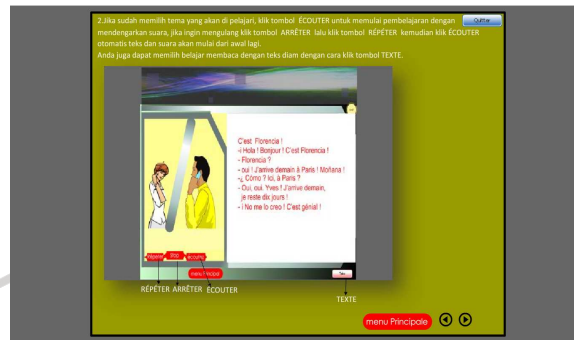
2.Jika sudah memilih tema yang akan di pelajari, klik tombol ÉCOUTER untuk memulai pembelajaran dengan mendengarkan suara, jika ingin mengulang klik tombol ARRÊTER lalu klik tombol RÉPÉTER kemudian klik ÉCOUTER otomatis teks dan suara akan mulai dari awal lagi.
Anda juga dapat memilih belajar membaca dengan teks diam dengan cara klik tombol TEXTE.

Quitter

C'est Florencia !
- ¡ Hola ! Bonjour ! C'est Florencia !
- Florencia ?
- oui ! J'arrive demain à Paris ! Mañana !
- ¿ Cómo ? Ici, à Paris ?
- Oui, oui. Yves ! J'arrive demain, je reste dix jours !
- ¡ No me lo creo ! C'est génial !

répéter stop écouter
menu Principale
Texte

RÉPÉTER ARRÊTER ÉCOUTER

TEXTE

menu Principale